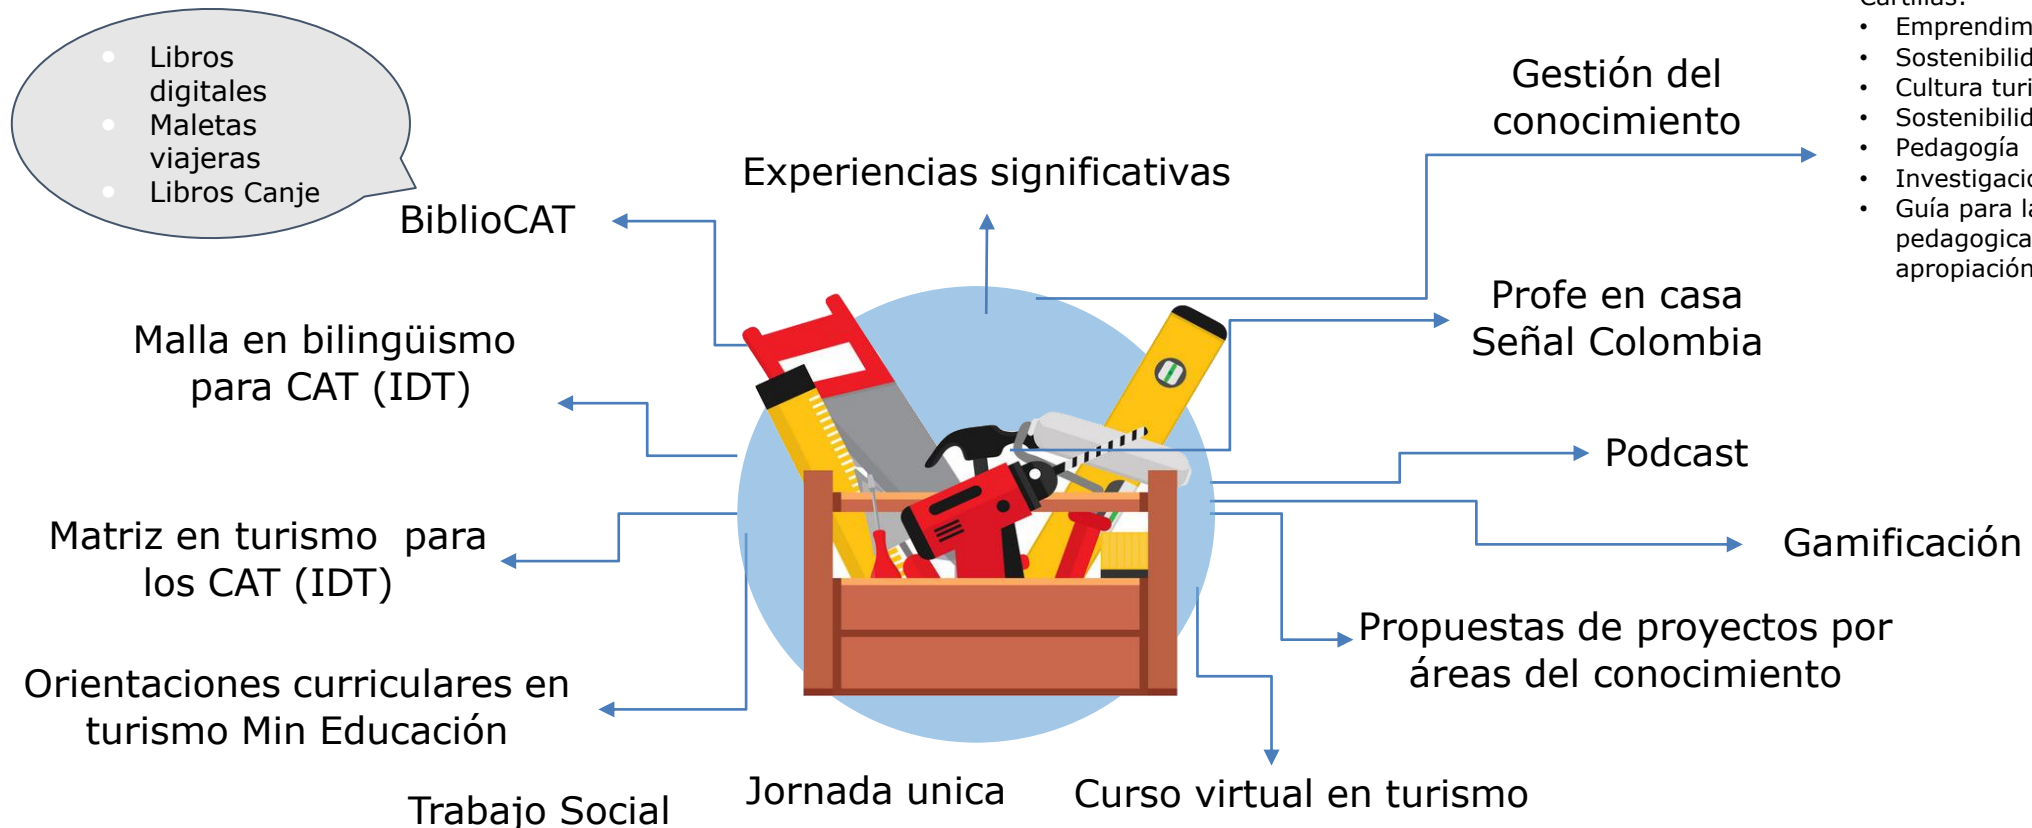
- Libros digitales
- Maletas viajeras
- Libros Canje

BiblioCAT

Experiencias significativas

Gestión del conocimiento

Cartillas:
- Emprendim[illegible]
- Sostenibilid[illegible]
- Cultura turi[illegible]
- Sostenibilid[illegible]
- Pedagogía
- Investigaci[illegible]
- Guía para la pedagogica apropiación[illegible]

Malla en bilingüismo para CAT (IDT)

Profe en casa Señal Colombia

Podcast

Gamificación

Matriz en turismo para los CAT (IDT)

Propuestas de proyectos por áreas del conocimiento

Orientaciones curriculares en turismo Min Educación

Trabajo Social

Jornada unica

Curso virtual en turismo